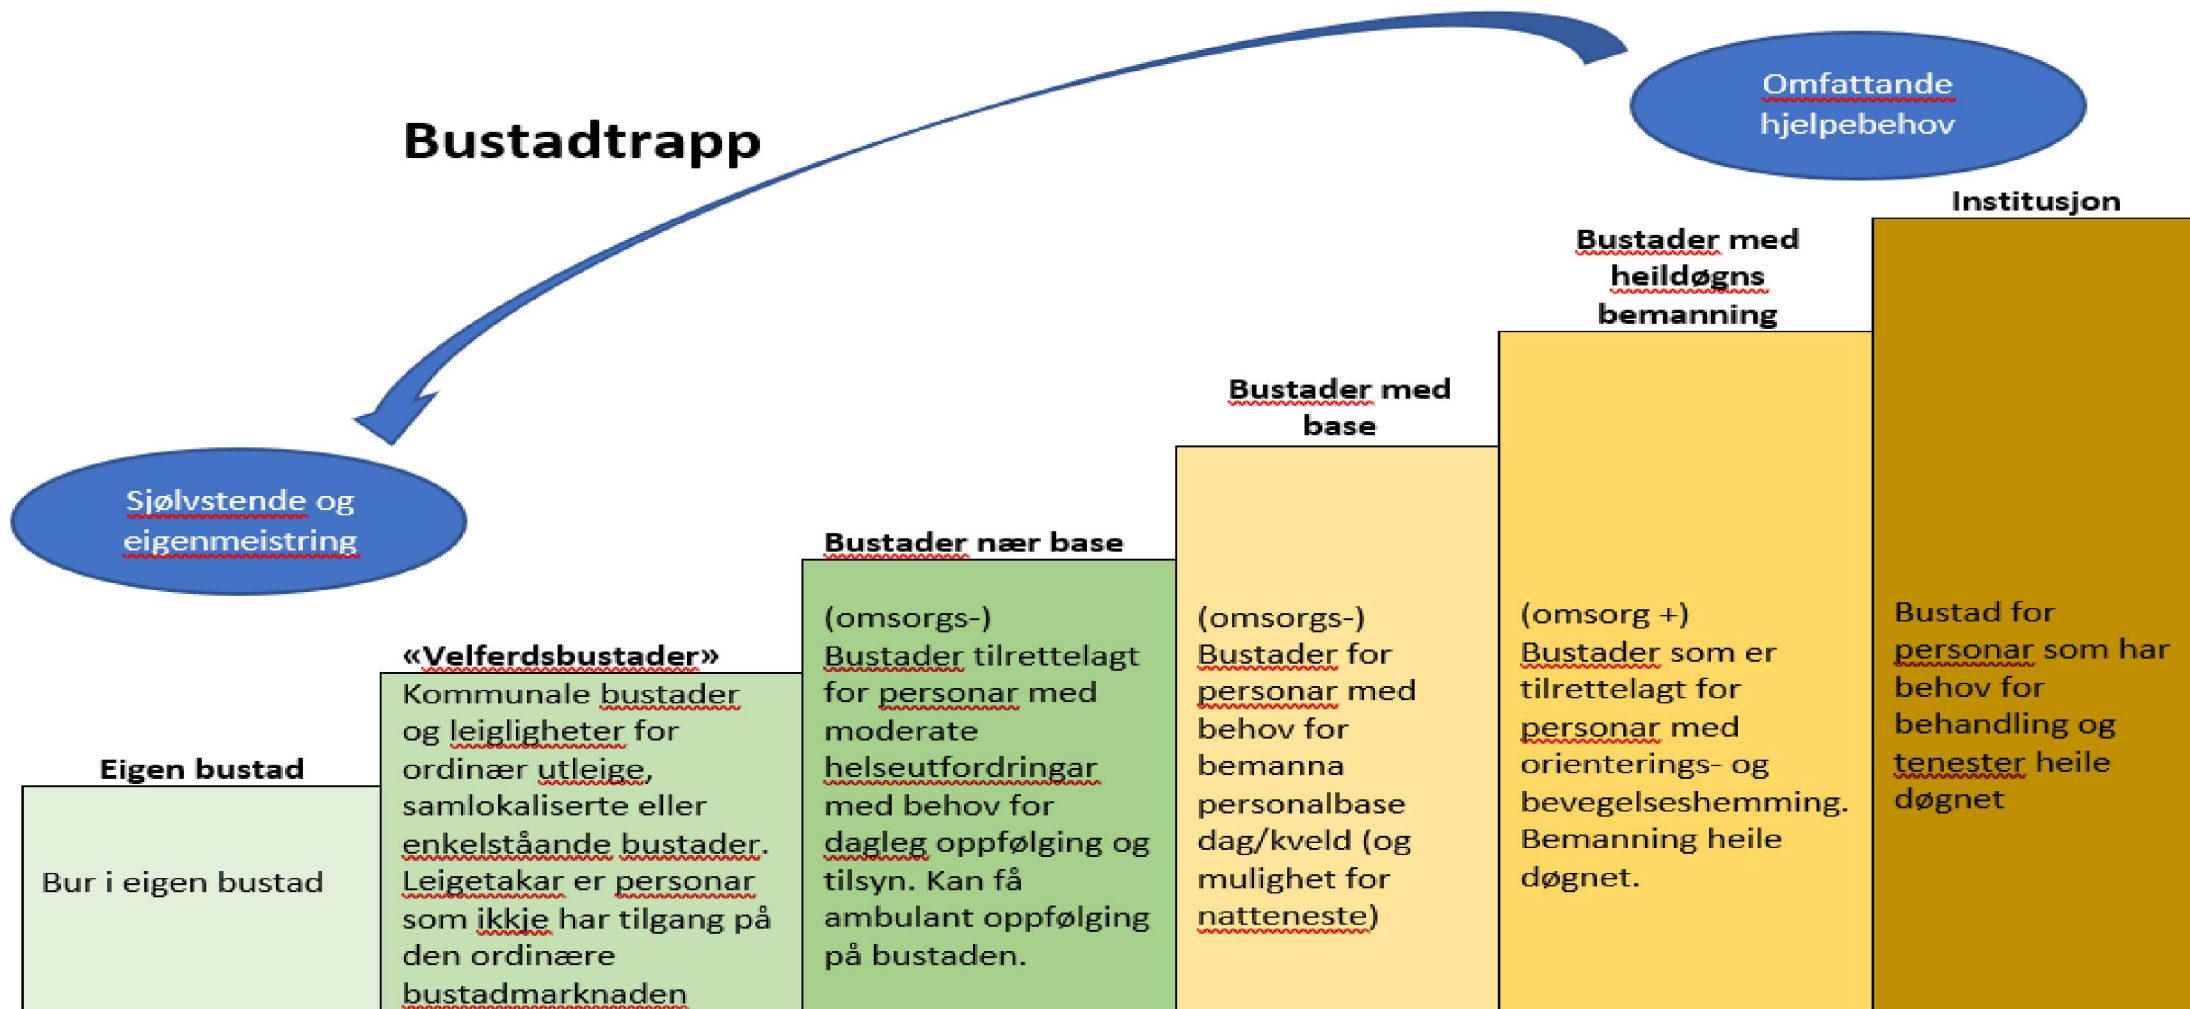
Bustadtrapp

Omfattande hjelpebehov

Sjølvstende og eigenmeistring

Eigen bustad

Bur i eigen bustad

«Velferdsbustader»

Kommunale bustader og leigligheter for ordinær utleige, samlokaliserte eller enkelståande bustader. Leigetakar er personar som ikkje har tilgang på den ordinære bustadmarknaden

Bustader nær base

(omsorgs-) Bustader tilrettelagt for personar med moderate helseutfordringar med behov for dagleg oppfølging og tilsyn. Kan få ambulant oppfølging på bustaden.

Bustader med base

(omsorgs-) Bustader for personar med behov for bemanna personalbase dag/kveld (og mulighet for natteneste)

Bustader med heildøgns bemanning

(omsorg +) Bustader som er tilrettelagt for personar med orienterings- og bevegelseshemming. Bemanning heile døgnet.

Institusjon

Bustad for personar som har behov for behandling og tenester heile døgnet